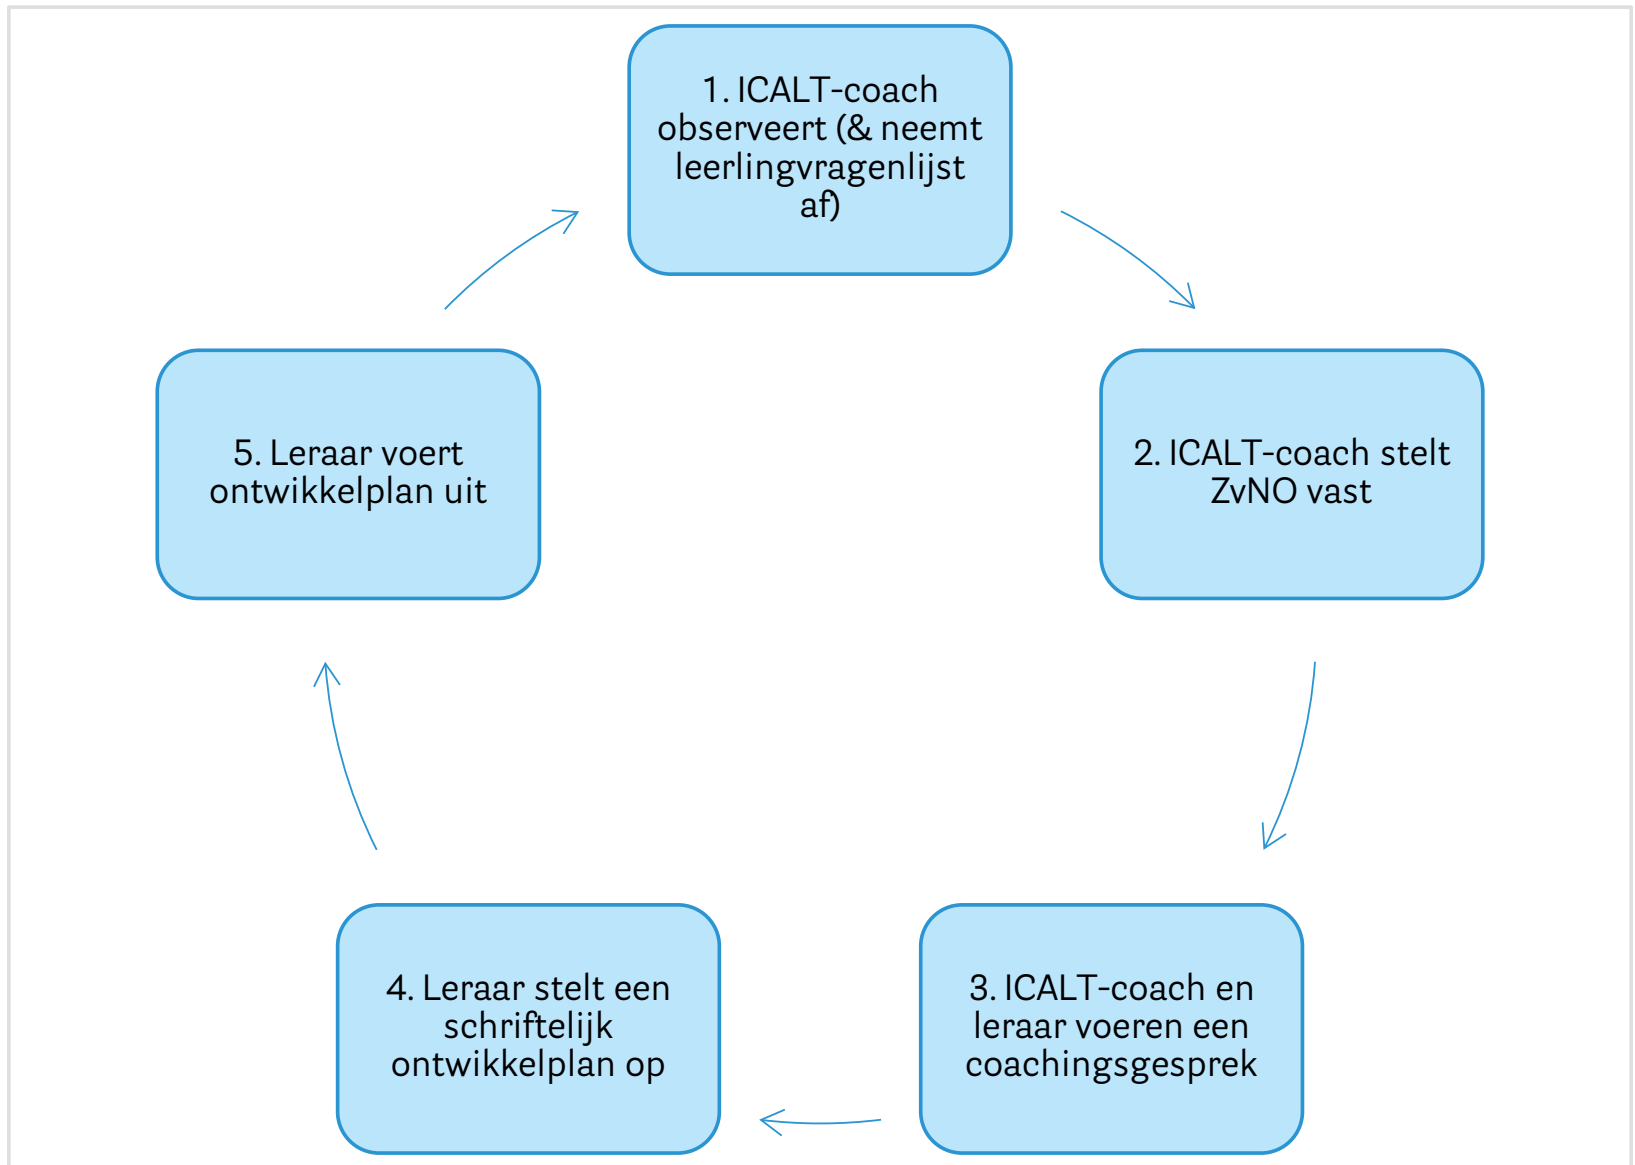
1. ICALT-coach observeert (& neemt leerlingvragenlijst af)

2. ICALT-coach stelt ZvNO vast

3. ICALT-coach en leraar voeren een coachingsgesprek

4. Leraar stelt een schriftelijk ontwikkelplan op

5. Leraar voert ontwikkelplan uit